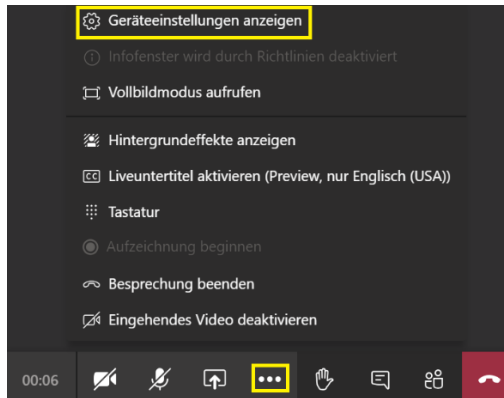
Geräteeinstellungen anzeigen

Infofenster wird durch Richtlinien deaktiviert

Vollbildmodus aufrufen

Hintergrundeffekte anzeigen

Liveuntertitel aktivieren (Preview, nur Englisch (USA))

Tastatur

Aufzeichnung beginnen

Besprechung beenden

Eingehendes Video deaktivieren

00:06